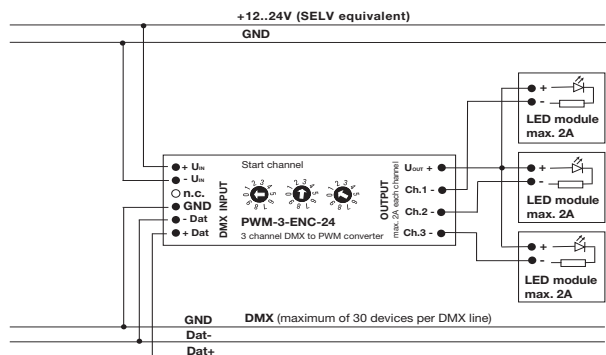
+12..24V (SELV equivalent)

GND

+ $U_{IN}$

- $U_{IN}$

n.c.

GND

- Dat

+ Dat

DMX INPUT

Start channel

PWM-3-ENC-24

3 channel DMX to PWM converter

OUTPUT

max. 2A each channel

$U_{OUT}$ +

Ch.1 -

Ch.2 -

Ch.3 -

+

-

LED module max. 2A

+

-

LED module max. 2A

+

-

LED module max. 2A

GND

Dat-

Dat+

DMX (maximum of 30 devices per DMX line)